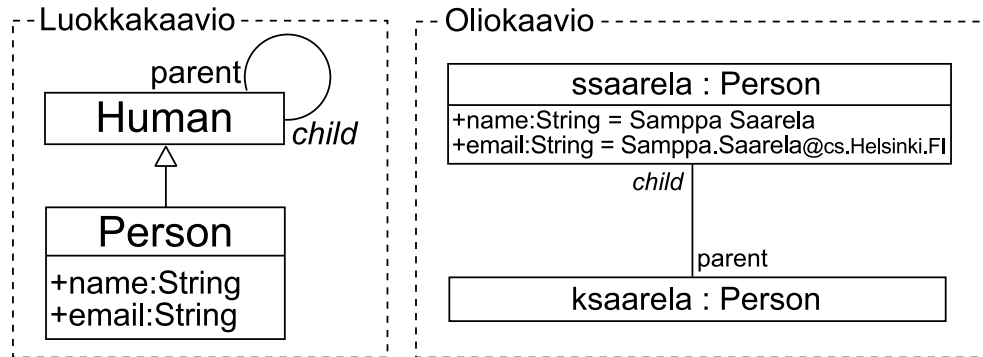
Luokkakaavio

parent

Human

child

Person

+name:String
+email:String

Oliokaavio

ssaarela : Person

+name:String = Samppa Saarela
+email:String = Samppa.Saarela@cs.Helsinki.FI

child

parent

ksaarela : Person